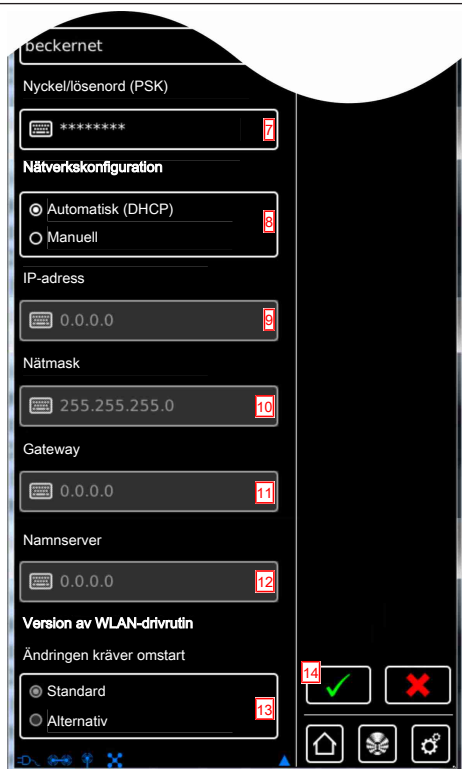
beckernet

Nyckel/lösenord (PSK)

******** 7

Nätverkskonfiguration

Automatisk (DHCP)
Manuell 8

IP-adress

0.0.0.0 9

Nätmask

255.255.255.0 10

Gateway

0.0.0.0 11

Namnserver

0.0.0.0 12

Version av WLAN-drivrutin

Ändringen kräver omstart

Standard
Alternativ 13

14